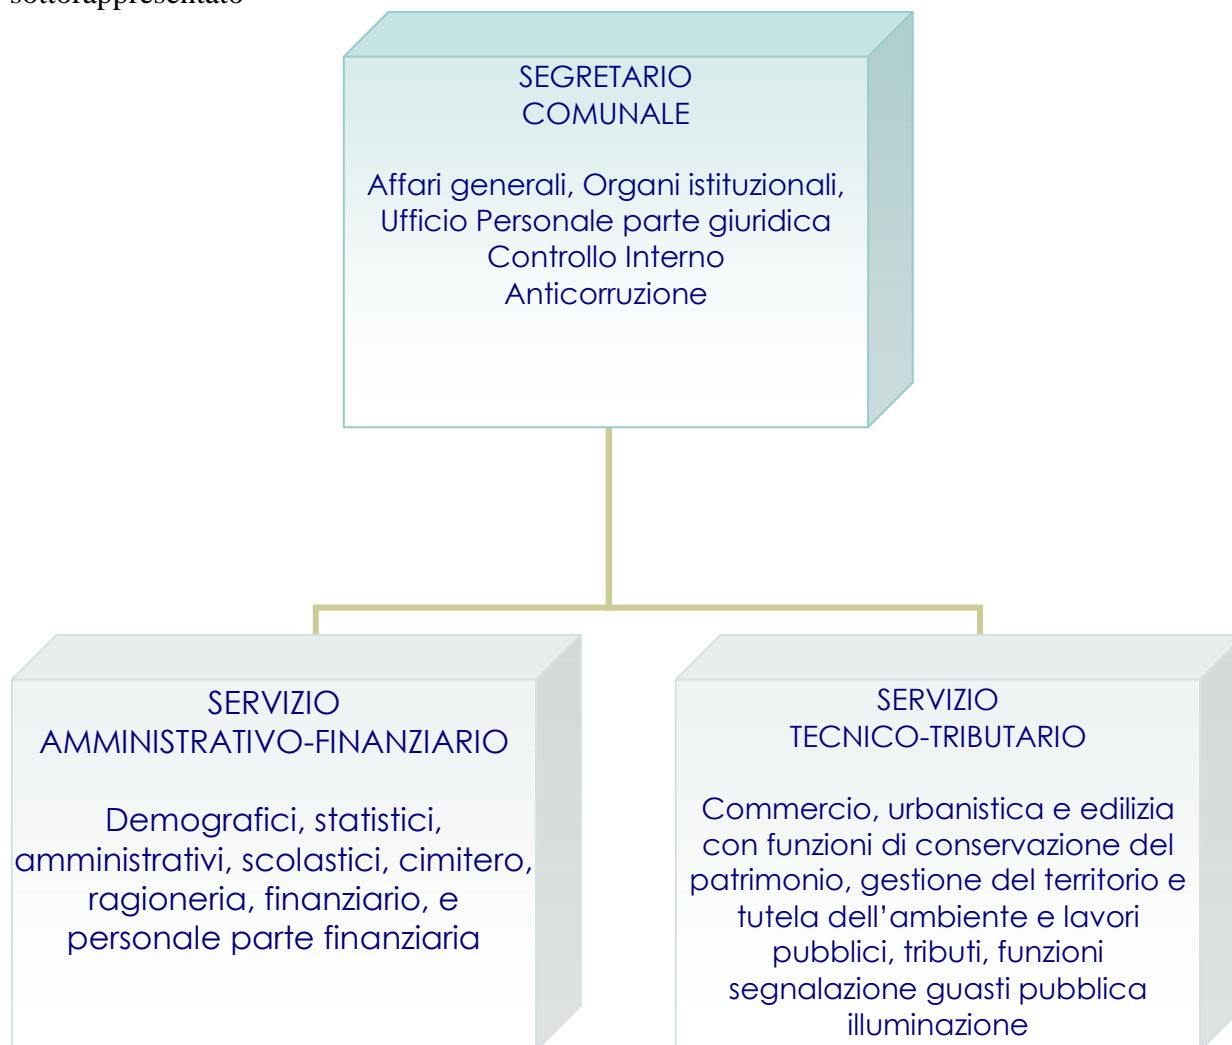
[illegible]

SEGRETARIO COMUNALE

Affari generali, Organi istituzionali, Ufficio Personale parte giuridica Controllo Interno Anticorruzione

SERVIZIO AMMINISTRATIVO-FINANZIARIO

Demografici, statistici, amministrativi, scolastici, cimitero, ragioneria, finanziario, e personale parte finanziaria

SERVIZIO TECNICO-TRIBUTARIO

Commercio, urbanistica e edilizia con funzioni di conservazione del patrimonio, gestione del territorio e tutela dell'ambiente e lavori pubblici, tributi, funzioni segnalazione guasti pubblica illuminazione